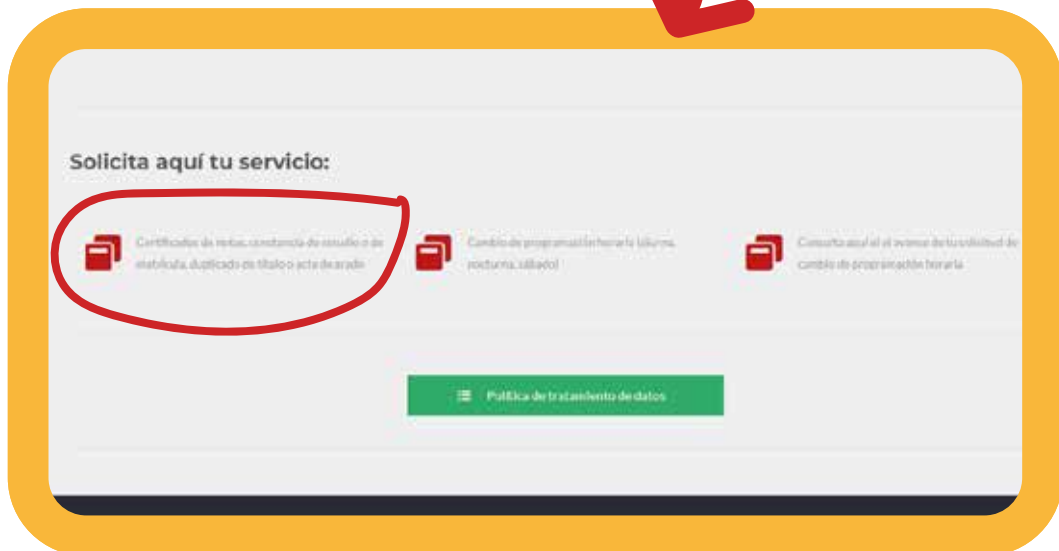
Solicita aquí tu servicio:

Certificados de notas, constancia de estudio o de matrícula, duplicado de título o acta de grado

Cambio de programación horaria (diurna, nocturna, sábado)

Consulta aquí el el avance de tu solicitud de cambio de programación horaria

Política de tratamiento de datos